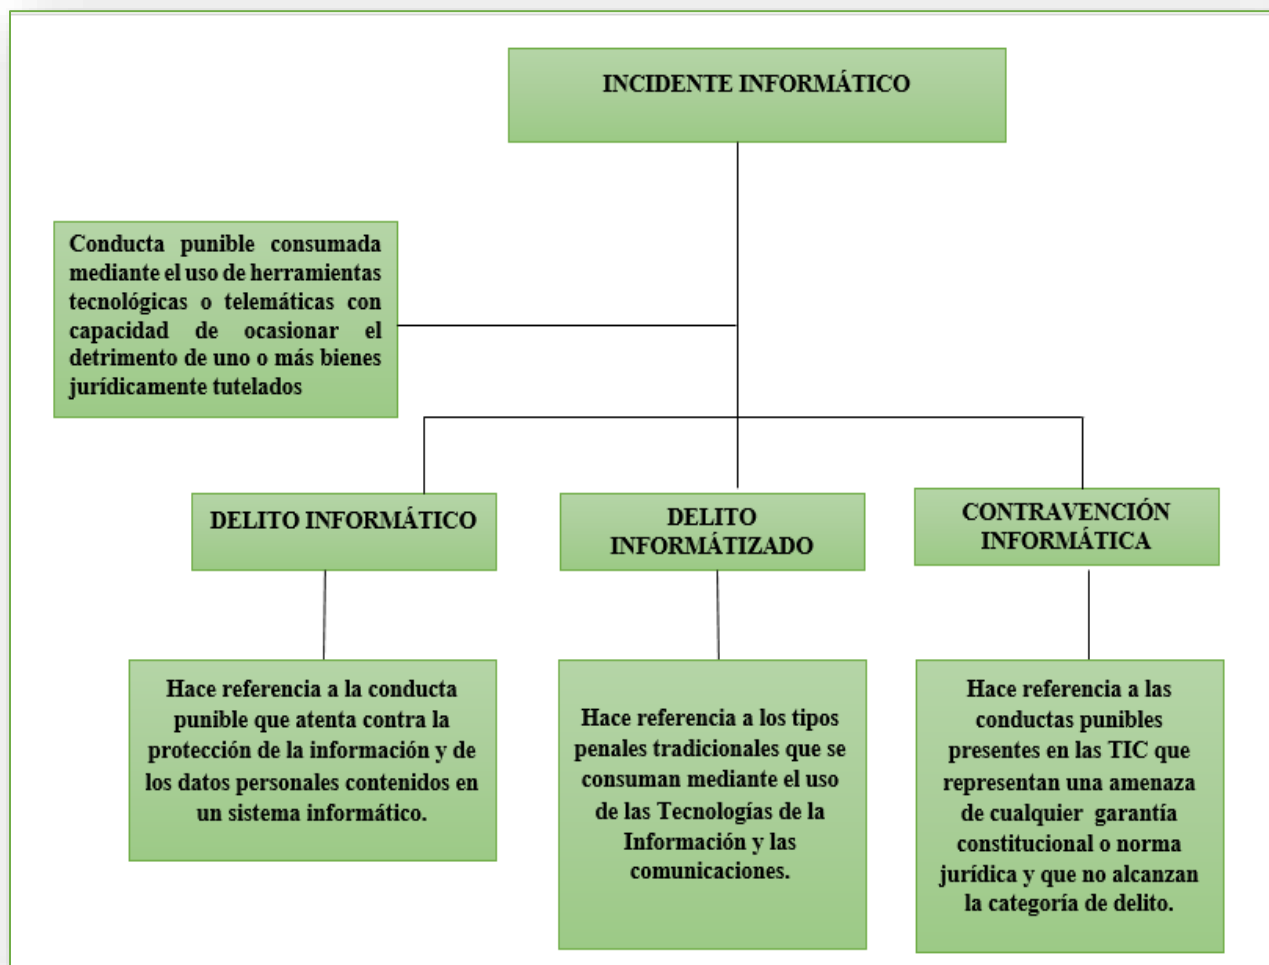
INCIDENTE INFORMÁTICO

Conducta punible consumada mediante el uso de herramientas tecnológicas o telemáticas con capacidad de ocasionar el detrimento de uno o más bienes jurídicamente tutelados

DELITO INFORMÁTICO

DELITO INFORMÁTIZADO

CONTRAVENCIÓN INFORMÁTICA

Hace referencia a la conducta punible que atenta contra la protección de la información y de los datos personales contenidos en un sistema informático.

Hace referencia a los tipos penales tradicionales que se consuman mediante el uso de las Tecnologías de la Información y las comunicaciones.

Hace referencia a las conductas punibles presentes en las TIC que representan una amenaza de cualquier garantía constitucional o norma jurídica y que no alcanzan la categoría de delito.